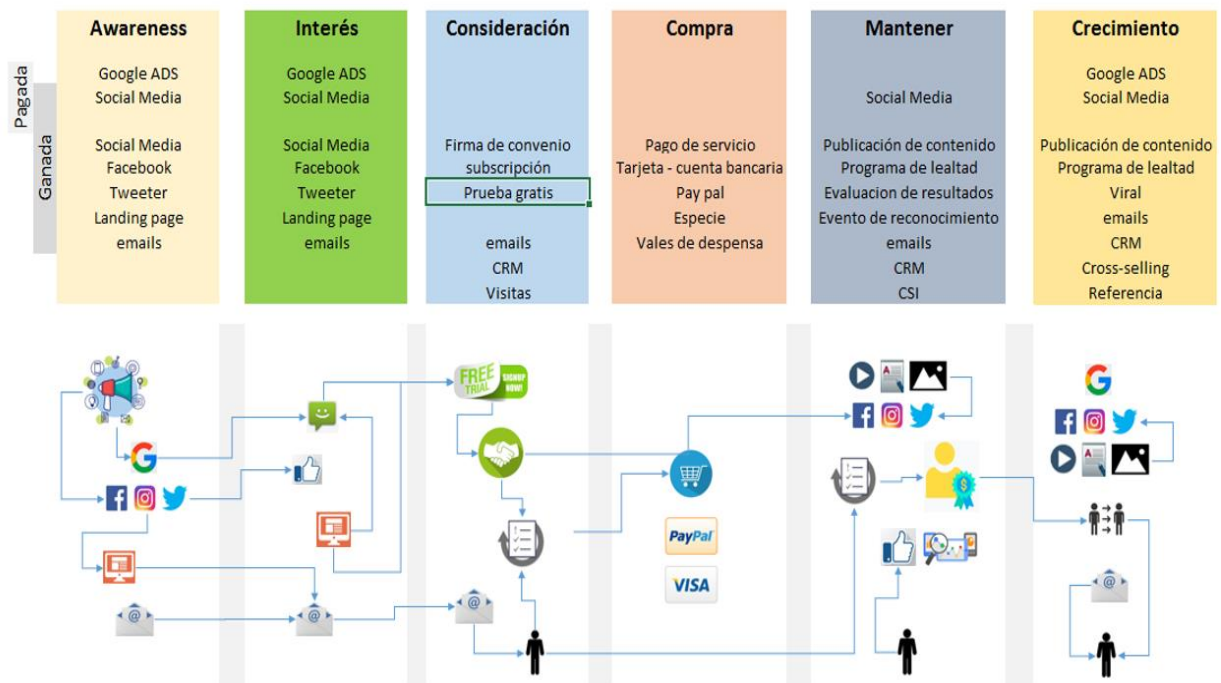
Pagada
Ganada

Awareness

Google ADS
Social Media

Social Media
Facebook
Tweeter
Landing page
emails

Interés

Google ADS
Social Media

Social Media
Facebook
Tweeter
Landing page
emails

Consideración

Firma de convenio
subscripción
Prueba gratis

emails
CRM
Visitas

Compra

Pago de servicio
Tarjeta - cuenta bancaria
Pay pal
Especie
Vales de despensa

Mantener

Social Media

Publicación de contenido
Programa de lealtad
Evaluacion de resultados
Evento de reconocimiento
emails
CRM
CSI

Crecimiento

Google ADS
Social Media

Publicación de contenido
Programa de lealtad
Viral
emails
CRM
Cross-selling
Referencia

FREE TRIAL
SIGNUP NOW!

PayPal

VISA